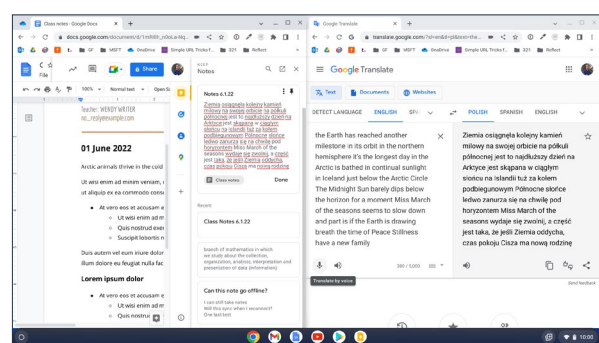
Class notes - Google Docs × +
docs.google.com/document/d/1rrRR9_n0oLa-Nq...
GF MSFT OneDrive Simple URL Tricks f... 321 Reflect
File
100% Normal text Open Sa
Share
Teacher: WENDY WRITER
no_reply@example.com
01 June 2022
Arctic animals thrive in the cold
Ut wisi enim ad minim veniam,
ut aliquip ex ea commodo conse
At vero eos et accusam e
Ut wisi enim ad m
Quis nostrud exer
Suscipit lobortis n
Duis autem vel eum iriure dolor
illum dolore eu feugiat nulla fac
Lorem ipsum dolor
At vero eos et accusam e
Ut wisi enim ad m
Quis nostrud e
KEEP
Notes
Notes 6.1.22
Ziemia osiągnęła kolejny kamień milowy na swojej orbicie na półkuli północnej jest to najdłuższy dzień na Arktyce jest skąpana w ciągłym słońcu na Islandii tuż za kołem podbiegunowym Północne słońce ledwo zanurza się na chwilę pod horyzontem Miss March of the seasons wydaje się zwolnić, a część jest taka, że jeśli Ziemia oddycha, czas pokoju Cisza ma nową rodzinę
Class notes
Done
Recent
Class Notes 6.1.22
branch of mathematics in which we study about the collection, organization, analysis, interpretation and presentation of data (information)
Can this note go offline?
I can still take notes
Will this sync when I reconnect?
One last test
Google Translate × +
translate.google.com/?sl=en&tl=pl&text=the...
GF MSFT OneDrive Simple URL Tricks f... 321 Reflect
Google Translate
Text Documents Websites
DETECT LANGUAGE ENGLISH SPA
POLISH SPANISH ENGLISH
the Earth has reached another milestone in its orbit in the northern hemisphere it's the longest day in the Arctic is bathed in continual sunlight in Iceland just below the Arctic Circle The Midnight Sun barely dips below the horizon for a moment Miss March of the seasons seems to slow down and part is if the Earth is drawing breath the time of Peace Stillness have a new family
Translate by voice
380 / 5,000
Ziemia osiągnęła kolejny kamień milowy na swojej orbicie na półkuli północnej jest to najdłuższy dzień na Arktyce jest skąpana w ciągłym słońcu na Islandii tuż za kołem podbiegunowym Północne słońce ledwo zanurza się na chwilę pod horyzontem Miss March of the seasons wydaje się zwolnić, a część jest taka, że jeśli Ziemia oddycha, czas pokoju Cisza ma nową rodzinę
Send feedback
10:00